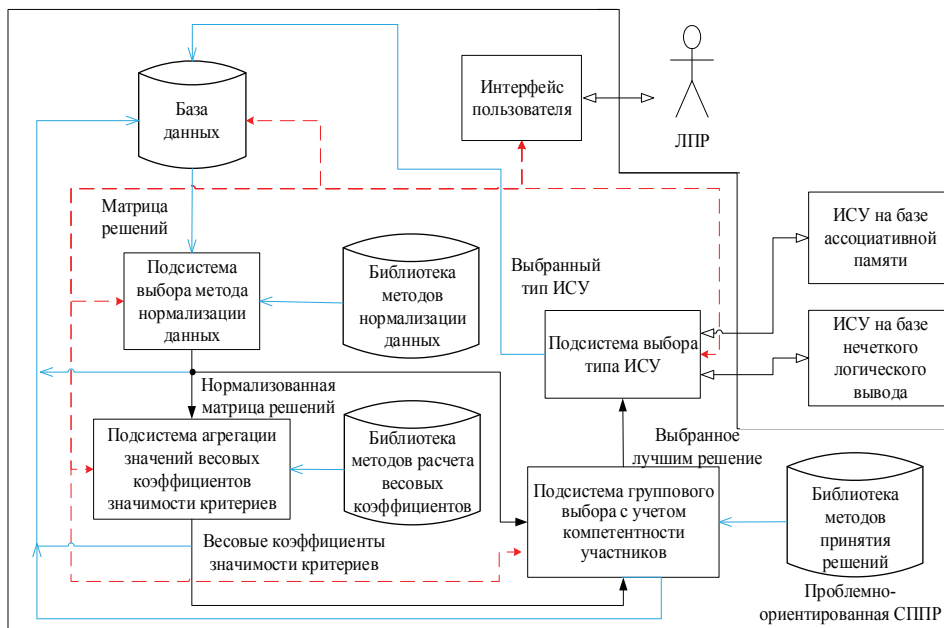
База данных

Интерфейс пользователя

ЛПР

Матрица решений

Подсистема выбора метода нормализации данных

Библиотека методов нормализации данных

Выбранный тип ИСУ

ИСУ на базе ассоциативной памяти

ИСУ на базе нечеткого логического вывода

Подсистема выбора типа ИСУ

Нормализованная матрица решений

Подсистема агрегации значений весовых коэффициентов значимости критериев

Библиотека методов расчета весовых коэффициентов

Выбранное лучшим решение

Подсистема группового выбора с учетом компетентности участников

Библиотека методов принятия решений

Весовые коэффициенты значимости критериев

Проблемно-ориентированная СППР